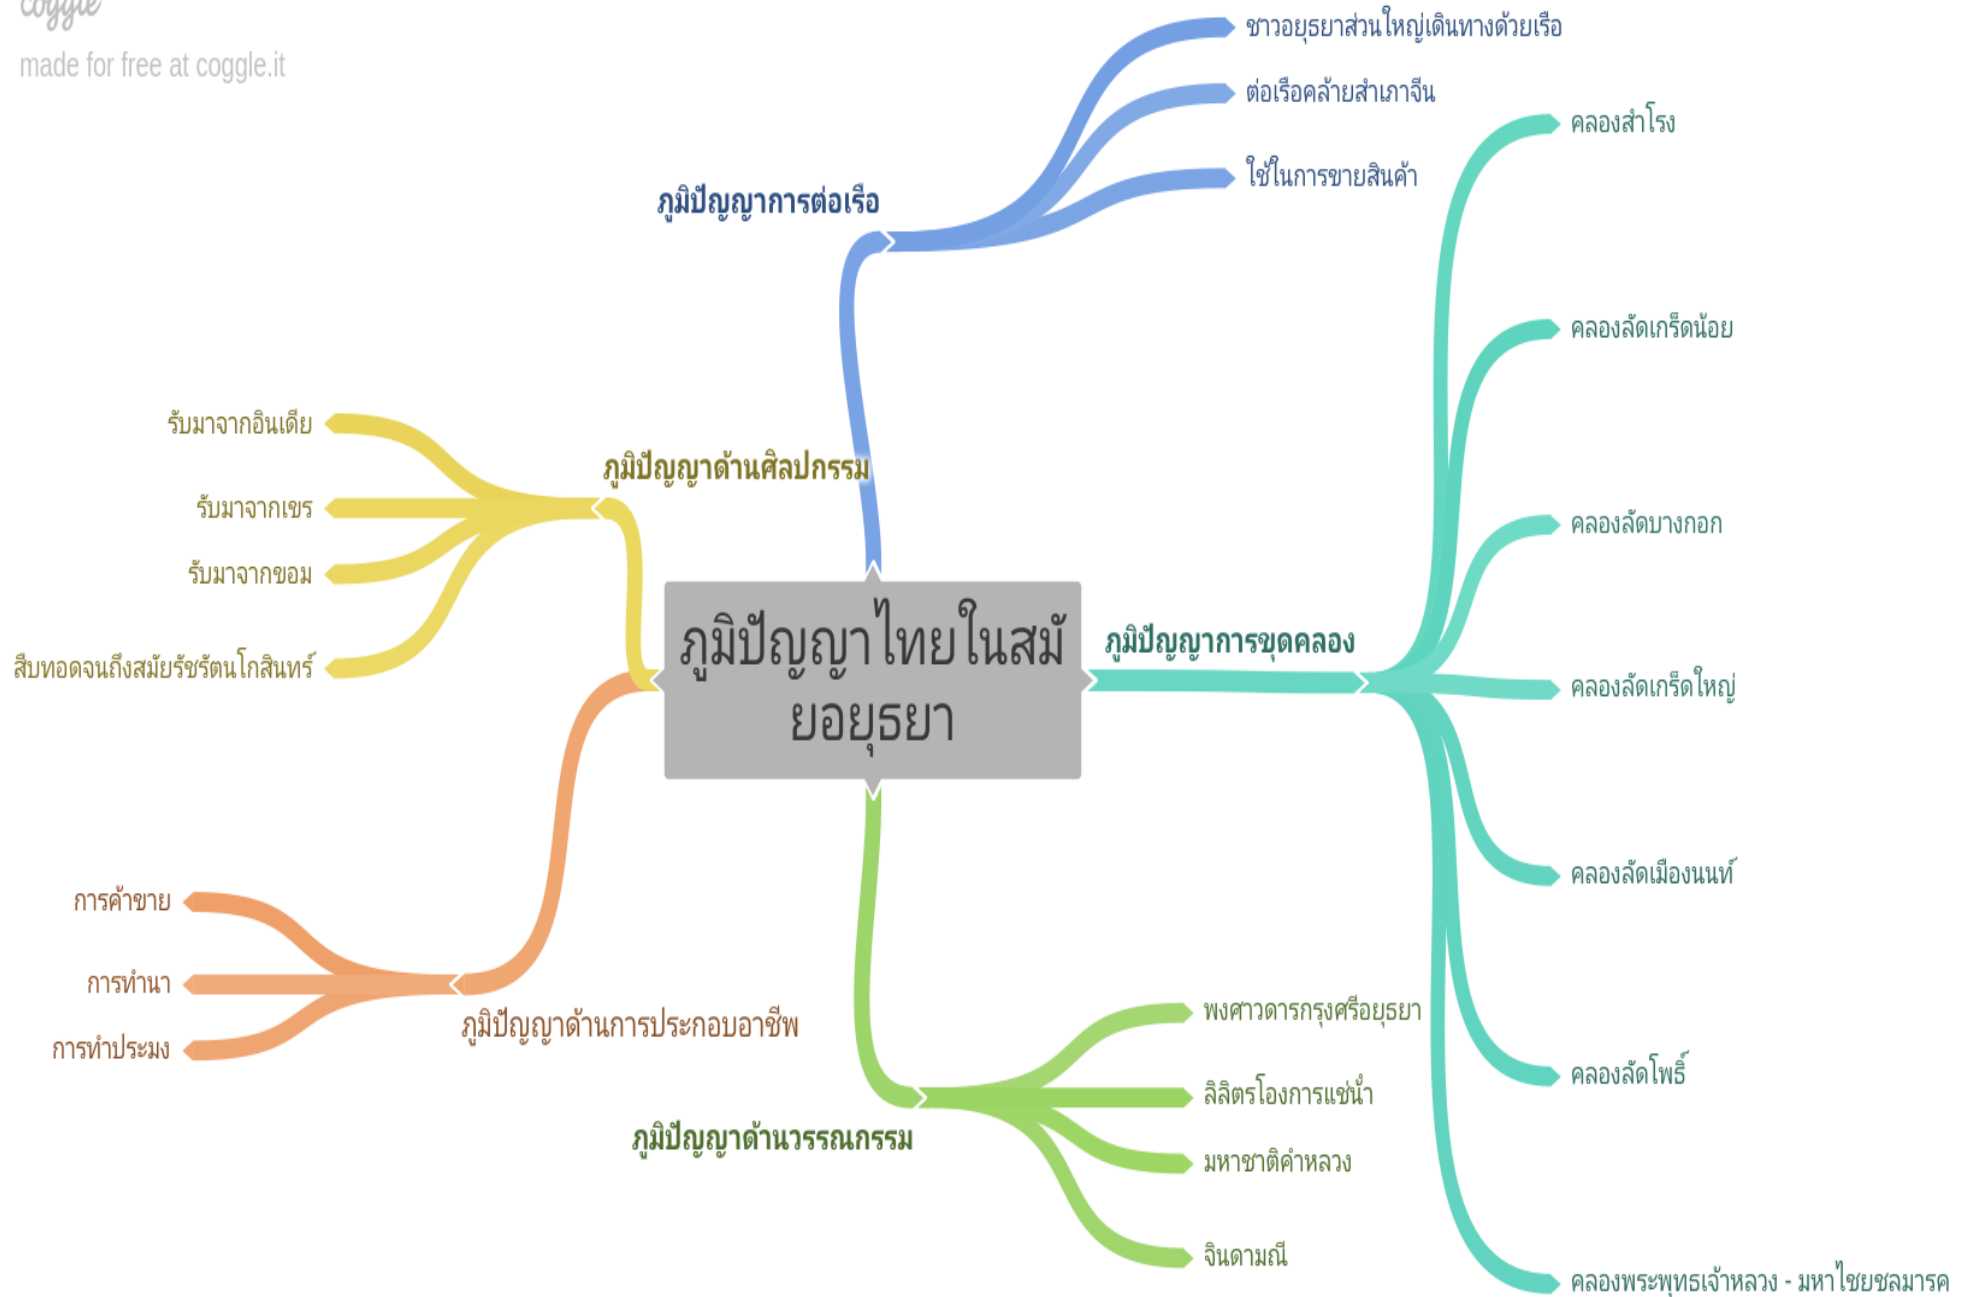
coggle
made for free at coggle.it

ภูมิปัญญาไทยในสมัยอยุธยา

ภูมิปัญญาการต่อเรือ
ชาวอยุธยาส่วนใหญ่เดินทางด้วยเรือ
ต่อเรือคล้ายสำเภาจีน
ใช้ในการขายสินค้า

ภูมิปัญญาการขุดคลอง
คลองสำโรง
คลองลัดเกร็ดน้อย
คลองลัดบางกอก
คลองลัดเกร็ดใหญ่
คลองลัดเมืองนนท์
คลองลัดโพธิ์
คลองพระพุทธเจ้าหลวง - มหาไชยชลมารค

ภูมิปัญญาด้านวรรณกรรม
พงศาวดารกรุงศรีอยุธยา
ลิลิตรโองการแช่น้ำ
มหาชาติคำหลวง
จินดามณี

ภูมิปัญญาด้านการประกอบอาชีพ
การค้าขาย
การทำนา
การทำประมง

ภูมิปัญญาด้านศิลปกรรม
รับมาจากอินเดีย
รับมาจากเขร
รับมาจากขอม
สืบทอดจนถึงสมัยรัชรัตนโกสินทร์